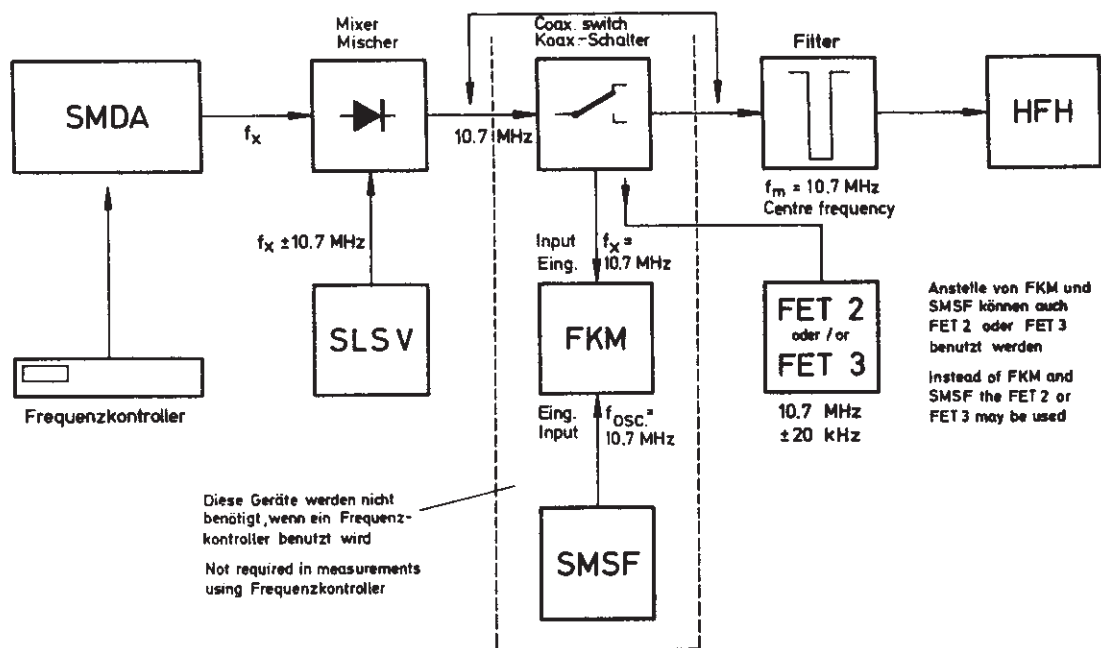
Mixer
Mischer

Coax. switch
Koax.-Schalter

Filter

SMDA

$f_x$

10.7 MHz

HFH

$f_m$ = 10.7 MHz
Centre frequency

$f_x$ ±10.7 MHz

Input
Eing.

$f_x$ =
10.7 MHz

SLSV

FKM

FET 2
oder / or
FET 3

Anstelle von FKM und SMSF können auch FET 2 oder FET 3 benutzt werden

Instead of FKM and SMSF the FET 2 or FET 3 may be used

10.7 MHz
±20 kHz

Frequenzkontroller

Eing.
Input

$f_{osc.}$=
10.7 MHz

Diese Geräte werden nicht benötigt, wenn ein Frequenzkontroller benutzt wird

Not required in measurements using Frequenzkontroller

SMSF